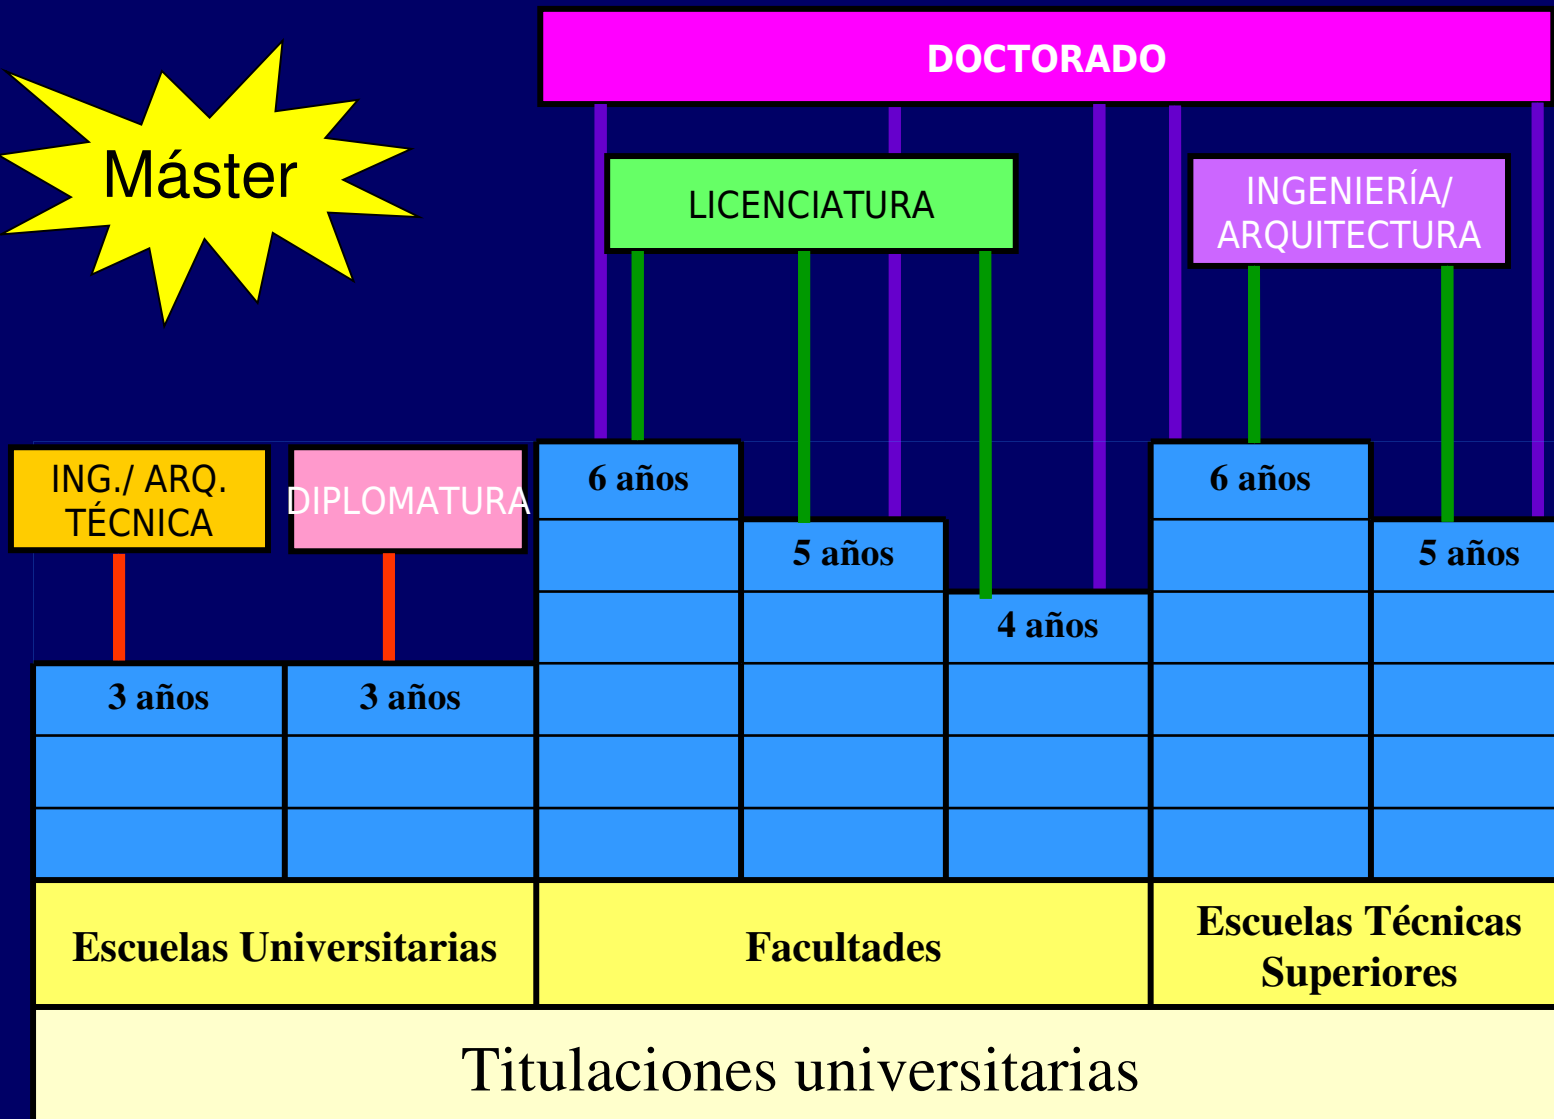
DOCTORADO

Máster

LICENCIATURA

INGENIERÍA/ ARQUITECTURA

ING./ ARQ. TÉCNICA

DIPLOMATURA

6 años

5 años

4 años

6 años

5 años

3 años

3 años

Escuelas Universitarias

Facultades

Escuelas Técnicas Superiores

Titulaciones universitarias